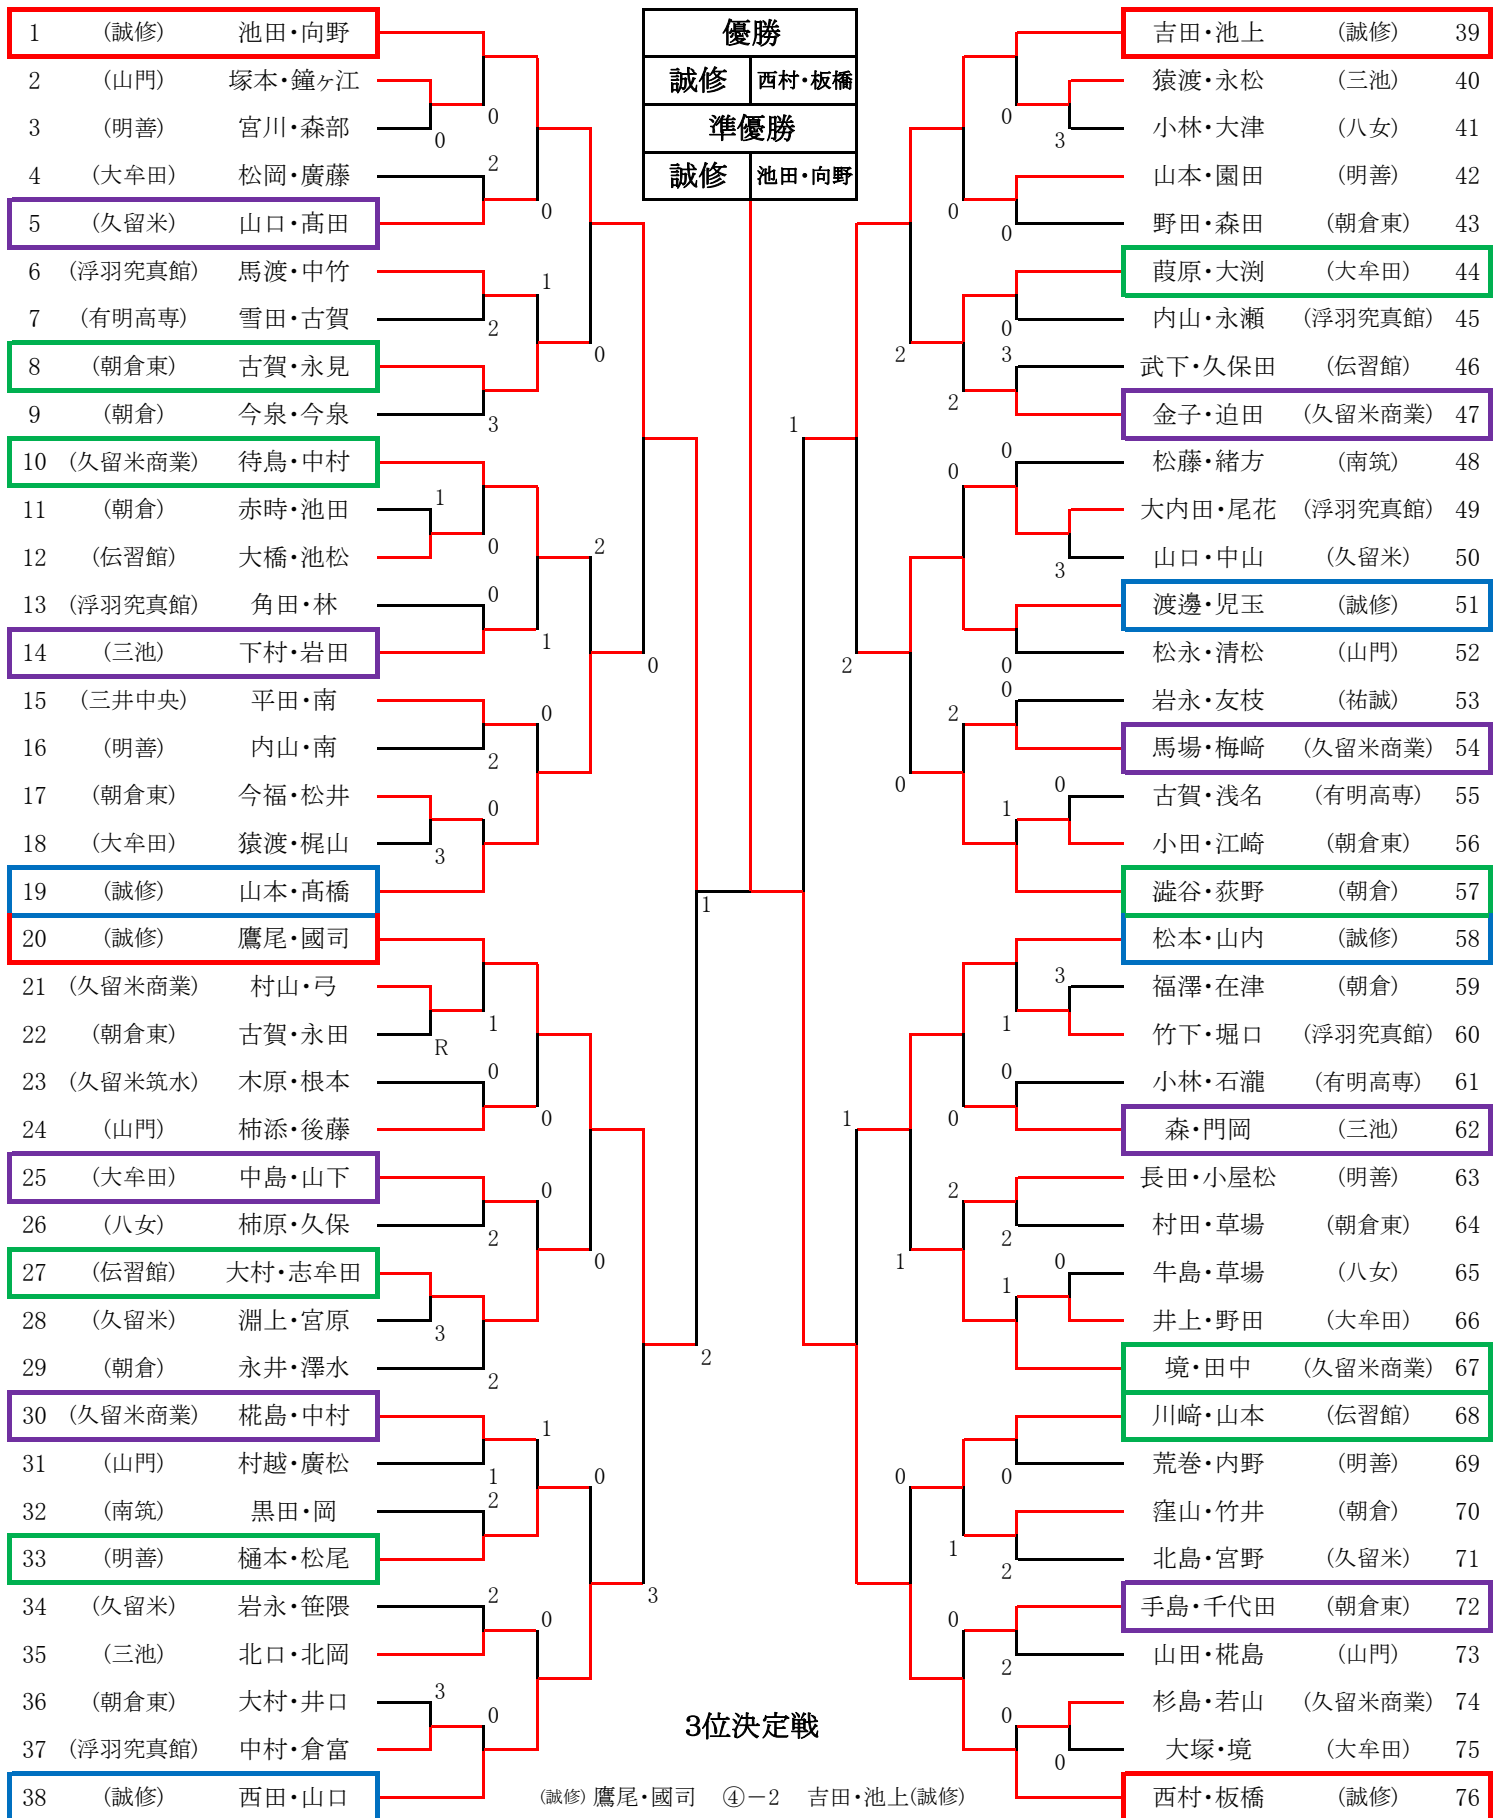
| 優勝 | |
|---|---|
| 誠修 | 西村・板橋 |
| 準優勝 | |
| 誠修 | 池田・向野 |

1 (誠修) 池田・向野
2 (山門) 塚本・鐘ヶ江
3 (明善) 宮川・森部
4 (大牟田) 松岡・廣藤
5 (久留米) 山口・髙田
6 (浮羽究真館) 馬渡・中竹
7 (有明高専) 雪田・古賀
8 (朝倉東) 古賀・永見
9 (朝倉) 今泉・今泉
10 (久留米商業) 待島・中村
11 (朝倉) 赤時・池田
12 (伝習館) 大橋・池松
13 (浮羽究真館) 角田・林
14 (三池) 下村・岩田
15 (三井中央) 平田・南
16 (明善) 内山・南
17 (朝倉東) 今福・松井
18 (大牟田) 猿渡・梶山
19 (誠修) 山本・髙橋
20 (誠修) 鷹尾・國司
21 (久留米商業) 村山・弓
22 (朝倉東) 古賀・永田
23 (久留米筑水) 木原・根本
24 (山門) 柿添・後藤
25 (大牟田) 中島・山下
26 (八女) 柿原・久保
27 (伝習館) 大村・志牟田
28 (久留米) 淵上・宮原
29 (朝倉) 永井・澤水
30 (久留米商業) 椛島・中村
31 (山門) 村越・廣松
32 (南筑) 黒田・岡
33 (明善) 樋本・松尾
34 (久留米) 岩永・笹隈
35 (三池) 北口・北岡
36 (朝倉東) 大村・井口
37 (浮羽究真館) 中村・倉富
38 (誠修) 西田・山口

吉田・池上 (誠修) 39
猿渡・永松 (三池) 40
小林・大津 (八女) 41
山本・園田 (明善) 42
野田・森田 (朝倉東) 43
葭原・大渕 (大牟田) 44
内山・永瀬 (浮羽究真館) 45
武下・久保田 (伝習館) 46
金子・迫田 (久留米商業) 47
松藤・緒方 (南筑) 48
大内田・尾花 (浮羽究真館) 49
山口・中山 (久留米) 50
渡邊・児玉 (誠修) 51
松永・清松 (山門) 52
岩永・友枝 (祐誠) 53
馬場・梅﨑 (久留米商業) 54
古賀・浅名 (有明高専) 55
小田・江崎 (朝倉東) 56
澁谷・荻野 (朝倉) 57
松本・山内 (誠修) 58
福澤・在津 (朝倉) 59
竹下・堀口 (浮羽究真館) 60
小林・石瀧 (有明高専) 61
森・門岡 (三池) 62
長田・小屋松 (明善) 63
村田・草場 (朝倉東) 64
牛島・草場 (八女) 65
井上・野田 (大牟田) 66
境・田中 (久留米商業) 67
川﨑・山本 (伝習館) 68
荒巻・内野 (明善) 69
窪山・竹井 (朝倉) 70
北島・宮野 (久留米) 71
手島・千代田 (朝倉東) 72
山田・椛島 (山門) 73
杉島・若山 (久留米商業) 74
大塚・境 (大牟田) 75
西村・板橋 (誠修) 76

0 0 2 0 1 2 3 0 1 0 0 1 0 2 0 3 0 2 1 R 0 0 0 2 3 2 1 1 2 2 3 0 0 0 2 0 2 0 0 2 1 3 0 3 0 2 3 0 3 2 0 0 1 0 3 1 0 0 2 1 2 1 0 0 2 0 1 1 0 0 1 0 2 2 0 0 3 1 0 2 0 1 2 2 0 1 2 1 0 0 0 3 1 0 1 1 1 2 0

3位決定戦
(誠修) 鷹尾・國司 ④－2 吉田・池上(誠修)